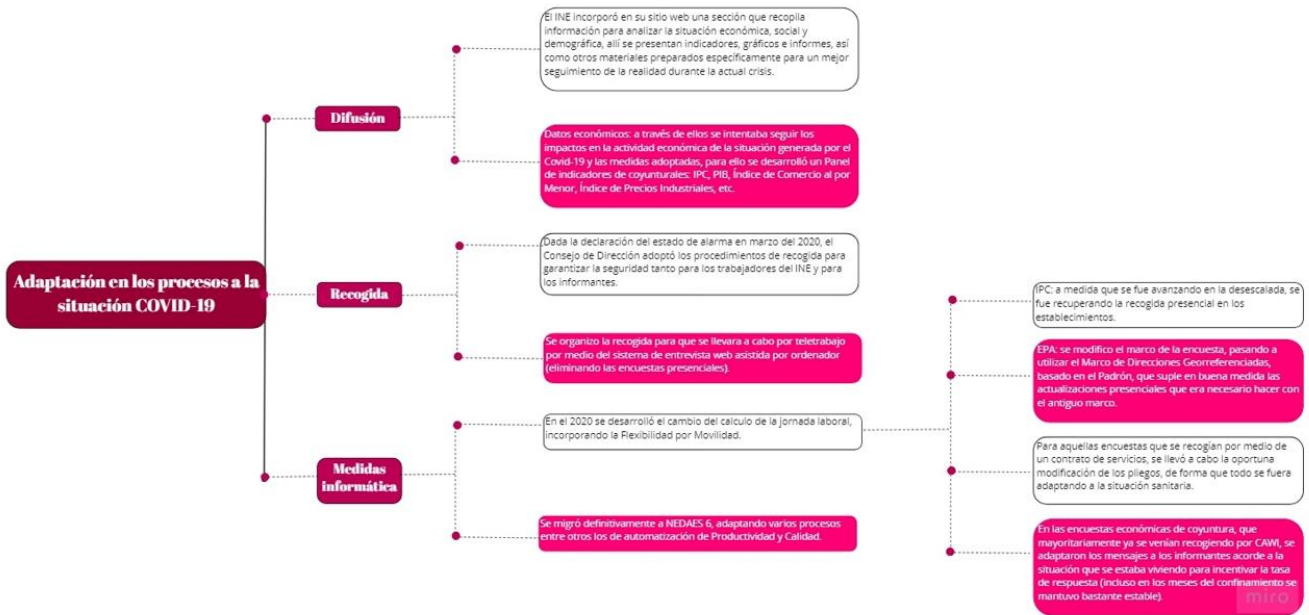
Adaptación en los procesos a la situación COVID-19

Difusión

El INE incorporó en su sitio web una sección que recopila información para analizar la situación económica, social y demográfica, allí se presentan indicadores, gráficos e informes, así como otros materiales preparados específicamente para un mejor seguimiento de la realidad durante la actual crisis.

Datos económicos: a través de ellos se intentaba seguir los impactos en la actividad económica de la situación generada por el Covid-19 y las medidas adoptadas, para ello se desarrolló un Panel de indicadores de coyunturales: IPC, PIB, Índice de Comercio al por Menor, Índice de Precios Industriales, etc.

Recogida

Dada la declaración del estado de alarma en marzo del 2020, el Consejo de Dirección adoptó los procedimientos de recogida para garantizar la seguridad tanto para los trabajadores del INE y para los informantes.

Se organizo la recogida para que se llevara a cabo por teletrabajo por medio del sistema de entrevista web asistida por ordenador (eliminando las encuestas presenciales).

IPC: a medida que se fue avanzando en la desescalada, se fue recuperando la recogida presencial en los establecimientos.

EPA: se modifico el marco de la encuesta, pasando a utilizar el Marco de Direcciones Georreferenciadas, basado en el Padrón, que suple en buena medida las actualizaciones presenciales que era necesario hacer con el antiguo marco.

Para aquellas encuestas que se recogían por medio de un contrato de servicios, se llevó a cabo la oportuna modificación de los pliegos, de forma que todo se fuera adaptando a la situación sanitaria.

En las encuestas económicas de coyuntura, que mayoritariamente ya se venían recogiendo por CAWI, se adaptaron los mensajes a los informantes acorde a la situación que se estaba viviendo para incentivar la tasa de respuesta (incluso en los meses del confinamiento se mantuvo bastante estable).

Medidas informática

En el 2020 se desarrolló el cambio del calculo de la jornada laboral, incorporando la Flexibilidad por Movilidad.

Se migró definitivamente a NEDAES 6, adaptando varios procesos entre otros los de automatización de Productividad y Calidad.

miro